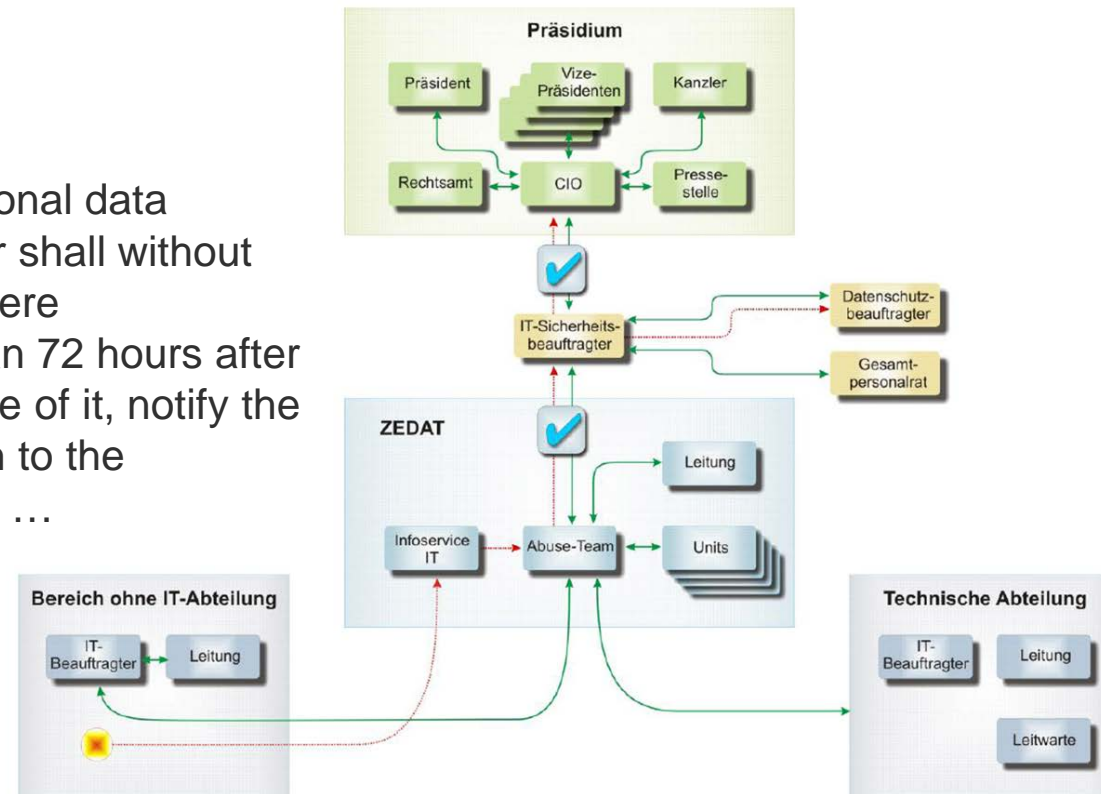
onal data
r shall without
ere
n 72 hours after
e of it, notify the
n to the
…

Präsidium

Präsident

Vize-Präsidenten

Kanzler

Rechtsamt

CIO

Pressestelle

IT-Sicherheitsbeauftragter

Datenschutzbeauftragter

Gesamtpersonalrat

ZEDAT

Leitung

Infoservice IT

Abuse-Team

Units

Bereich ohne IT-Abteilung

IT-Beauftragter

Leitung

Technische Abteilung

IT-Beauftragter

Leitung

Leitwarte